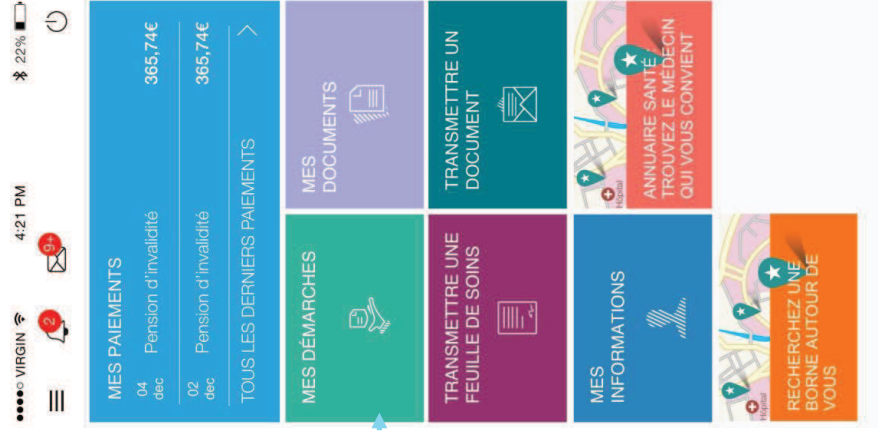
●●●●○ VIRGIN
4:21 PM
22%

2
9+

MES PAIEMENTS
04 dec Pension d'invalidité 365,74€
02 dec Pension d'invalidité 365,74€
TOUS LES DERNIERS PAIEMENTS

MES DÉMARCHES
MES DOCUMENTS

TRANSMETTRE UNE FEUILLE DE SOINS
TRANSMETTRE UN DOCUMENT

MES INFORMATIONS
Hôpital
ANNUAIRE SANTÉ : TROUVEZ LE MÉDECIN QUI VOUS CONVIENT

Hôpital
RECHERCHEZ UNE BORNE AUTOUR DE VOUS